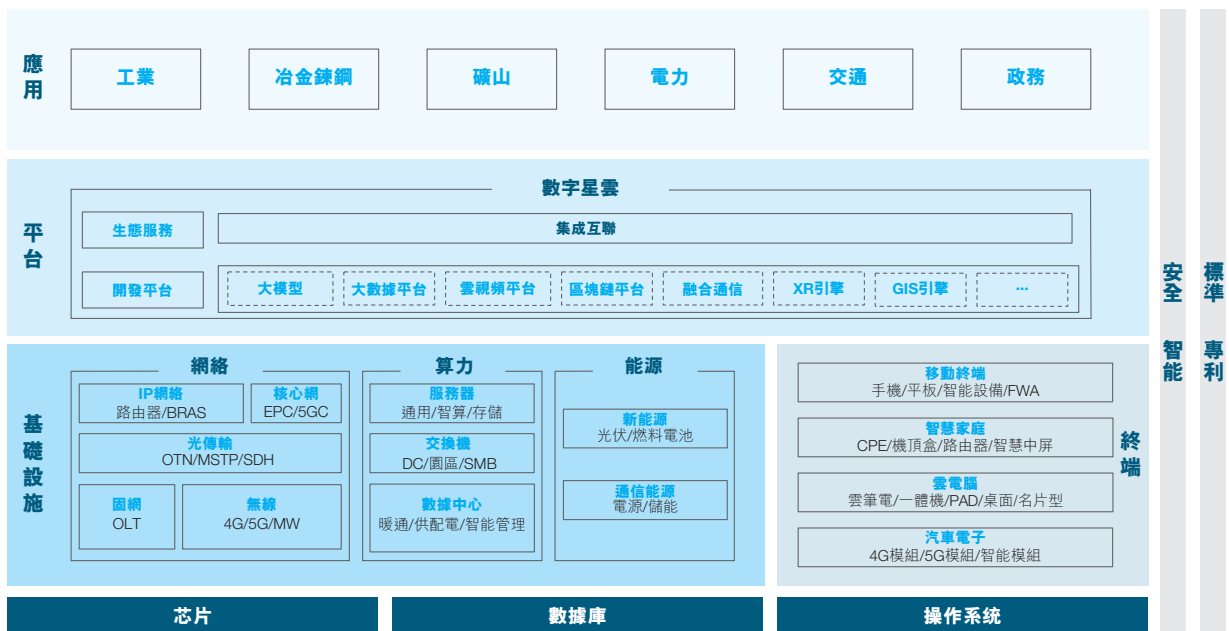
應用

工業

冶金鍊鋼

礦山

電力

交通

政務

平台

數字星雲

生態服務

集成互聯

開發平台

大模型

大數據平台

雲視頻平台

區塊鏈平台

融合通信

XR引擎

GIS引擎

...

基礎設施

網絡

IP網絡
路由器/BRAS

核心網
EPC/5GC

光傳輸
OTN/MSTP/SDH

固網
OLT

無線
4G/5G/MW

算力

服務器
通用/智算/存儲

交換機
DC/園區/SMB

數據中心
暖通/供配電/智能管理

能源

新能源
光伏/燃料電池

通信能源
電源/儲能

移動終端
手機/平板/智能設備/FWA

智慧家庭
CPE/機頂盒/路由器/智慧中屏

雲電腦
雲筆電/一體機/PAD/桌面/名片型

汽車電子
4G模組/5G模組/智能模組

終端

芯片

數據庫

操作系統

安全智能

標準專利